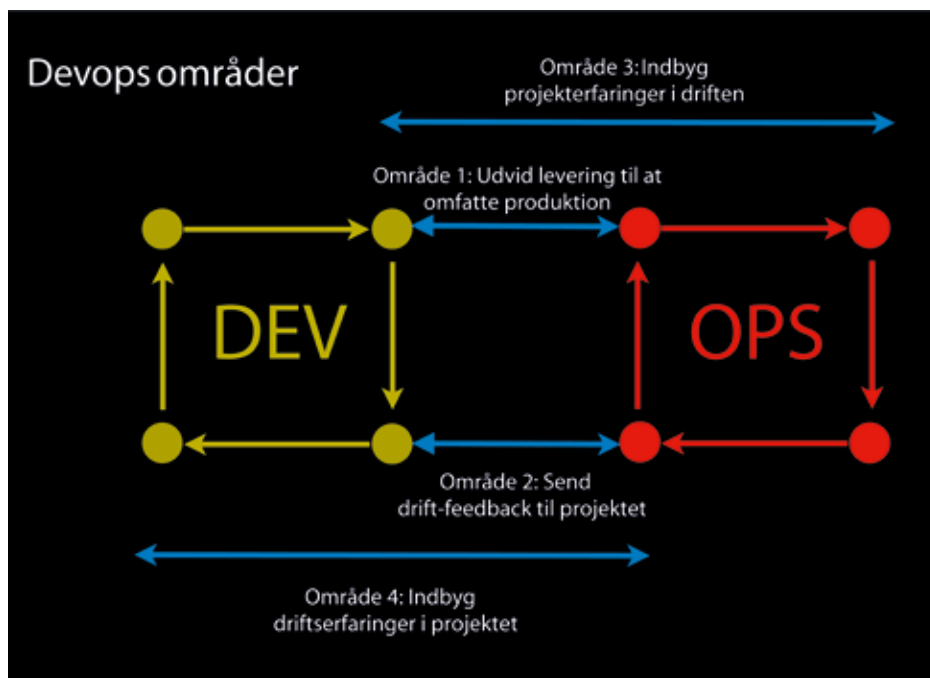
Devops områder

Område 3: Indbyg projekterfaringer i driften

Område 1: Udvid levering til at omfatte produktion

DEV

OPS

Område 2: Send drift-feedback til projektet

Område 4: Indbyg driftserfaringer i projektet